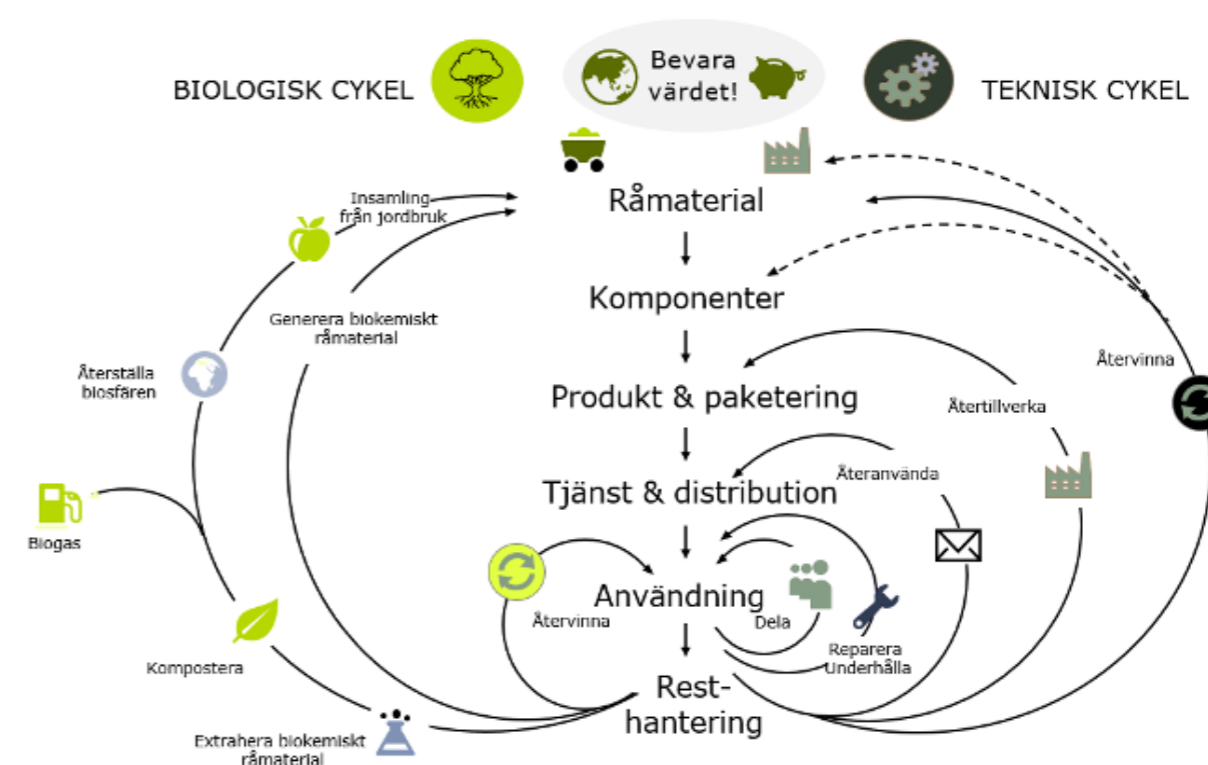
BIOLOGISK CYKEL

Bevara värdet!

TEKNISK CYKEL

Insamling från jordbruk

Råmaterial

Generera biokemiskt råmaterial

Komponenter

Återställa biosfären

Produkt & paketering

Återtillverka

Återvinna

Återanvända

Tjänst & distribution

Biogas

Användning

Återvinna

Dela

Reparera Underhålla

Kompostera

Rest-hantering

Extrahera biokemiskt råmaterial